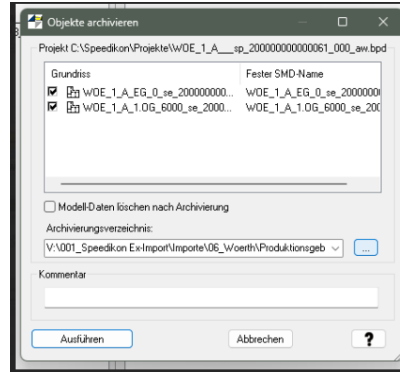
Objekte archivieren

Projekt C:\Speedikon\Projekte\WOE_1_A___sp_200000000000061_000_aw.bpd

| Grundriss | Fester SMD-Name |
|---|---|
| WOE_1_A_EG_0_se_200000000... | WOE_1_A_EG_0_se_2000000 |
| WOE_1_A_1.OG_6000_se_2000... | WOE_1_A_1.OG_6000_se_200 |

Modell-Daten löschen nach Archivierung

Archivierungsverzeichnis:

V:\001_Speedikon Ex-Import\Importe\06_Woerth\Produktionsgeb

...

Kommentar

Ausführen

Abbrechen

?